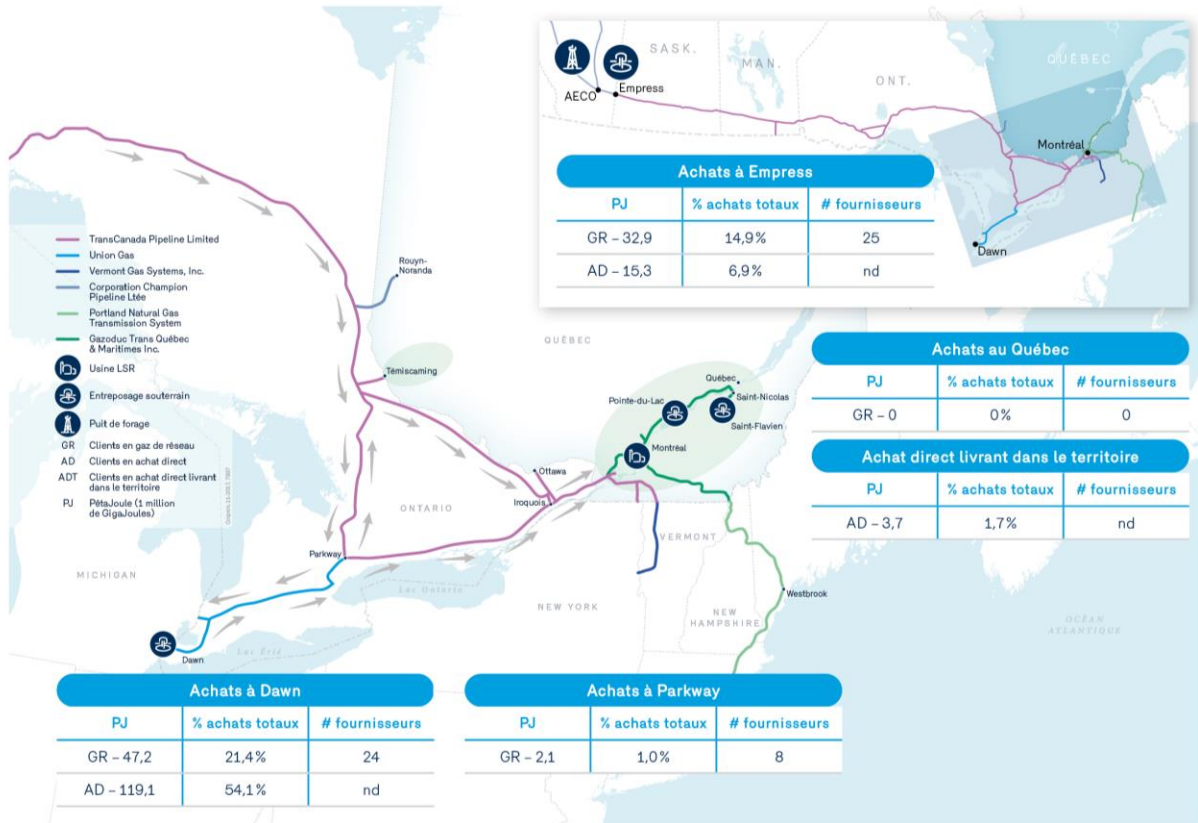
SASK.
MAN.
ONT.
QUÉBEC
AECO
Empress
Montréal
Dawn

Achats à Empress
| PJ | % achats totaux | # fournisseurs |
|---|---|---|
| GR – 32,9 | 14,9 % | 25 |
| AD – 15,3 | 6,9 % | nd |

TransCanada Pipeline Limited
Union Gas
Vermont Gas Systems, Inc.
Corporation Champion Pipeline Ltée
Portland Natural Gas Transmission System
Gazoduc Trans Québec & Maritimes Inc.
Usine LSR
Entreposage souterrain
Puit de forage
GR Clients en gaz de réseau
AD Clients en achat direct
ADT Clients en achat direct livrant dans le territoire
PJ PétaJoule (1 million de GigaJoules)

Rouyn-Noranda
Témiscaming
QUÉBEC
Québec
Pointe-du-Lac
Saint-Nicolas
Saint-Flavien
Montréal
Ottawa
Iroquois
ONTARIO
VERMONT
Parkway
MICHIGAN
Lac Ontario
NEW YORK
NEW HAMPSHIRE
Westbrook
OCÉAN ATLANTIQUE
Lac Érié
Dawn

Achats au Québec
| PJ | % achats totaux | # fournisseurs |
|---|---|---|
| GR – 0 | 0% | 0 |

Achat direct livrant dans le territoire
| PJ | % achats totaux | # fournisseurs |
|---|---|---|
| AD – 3,7 | 1,7% | nd |

Achats à Dawn
| PJ | % achats totaux | # fournisseurs |
|---|---|---|
| GR – 47,2 | 21,4 % | 24 |
| AD – 119,1 | 54,1 % | nd |

Achats à Parkway
| PJ | % achats totaux | # fournisseurs |
|---|---|---|
| GR – 2,1 | 1,0 % | 8 |